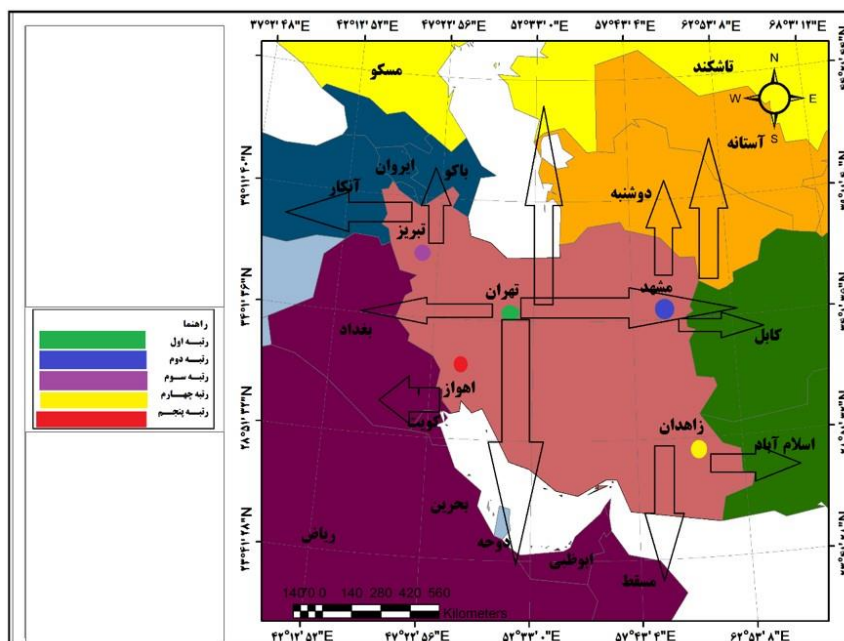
۳۷°۲'۴۸"E ۴۲°۱۲'۵۲"E ۴۷°۲۲'۵۶"E ۵۲°۳۳'۰"E ۵۷°۴۳'۴"E ۶۲°۵۳'۸"E ۶۸°۳'۱۲"E

مسکو
تاشکند
N
W
E
S
آستانه
باکو
ایروان
آنکارا
دوشنبه
تبریز
تهران
مشهد
بغداد
کابل
اهواز
کویت
زاهدان
اسلام آباد
بحرین
ریاض
دوحه
ابوظبی
مسقط

راهنما
رتبه اول
رتبه دوم
رتبه سوم
رتبه چهارم
رتبه پنجم

140 0 140 280 420 560
Kilometers

۴۲°۱۲'۵۲"E ۴۷°۲۲'۵۶"E ۵۲°۳۳'۰"E ۵۷°۴۳'۴"E ۶۲°۵۳'۸"E

۳۹°۱۲'۴۰"N
۳۵°۱۳'۴۶"N
۲۸°۵۱'۲۳"N
۲۴°۵۲'۲۸"N